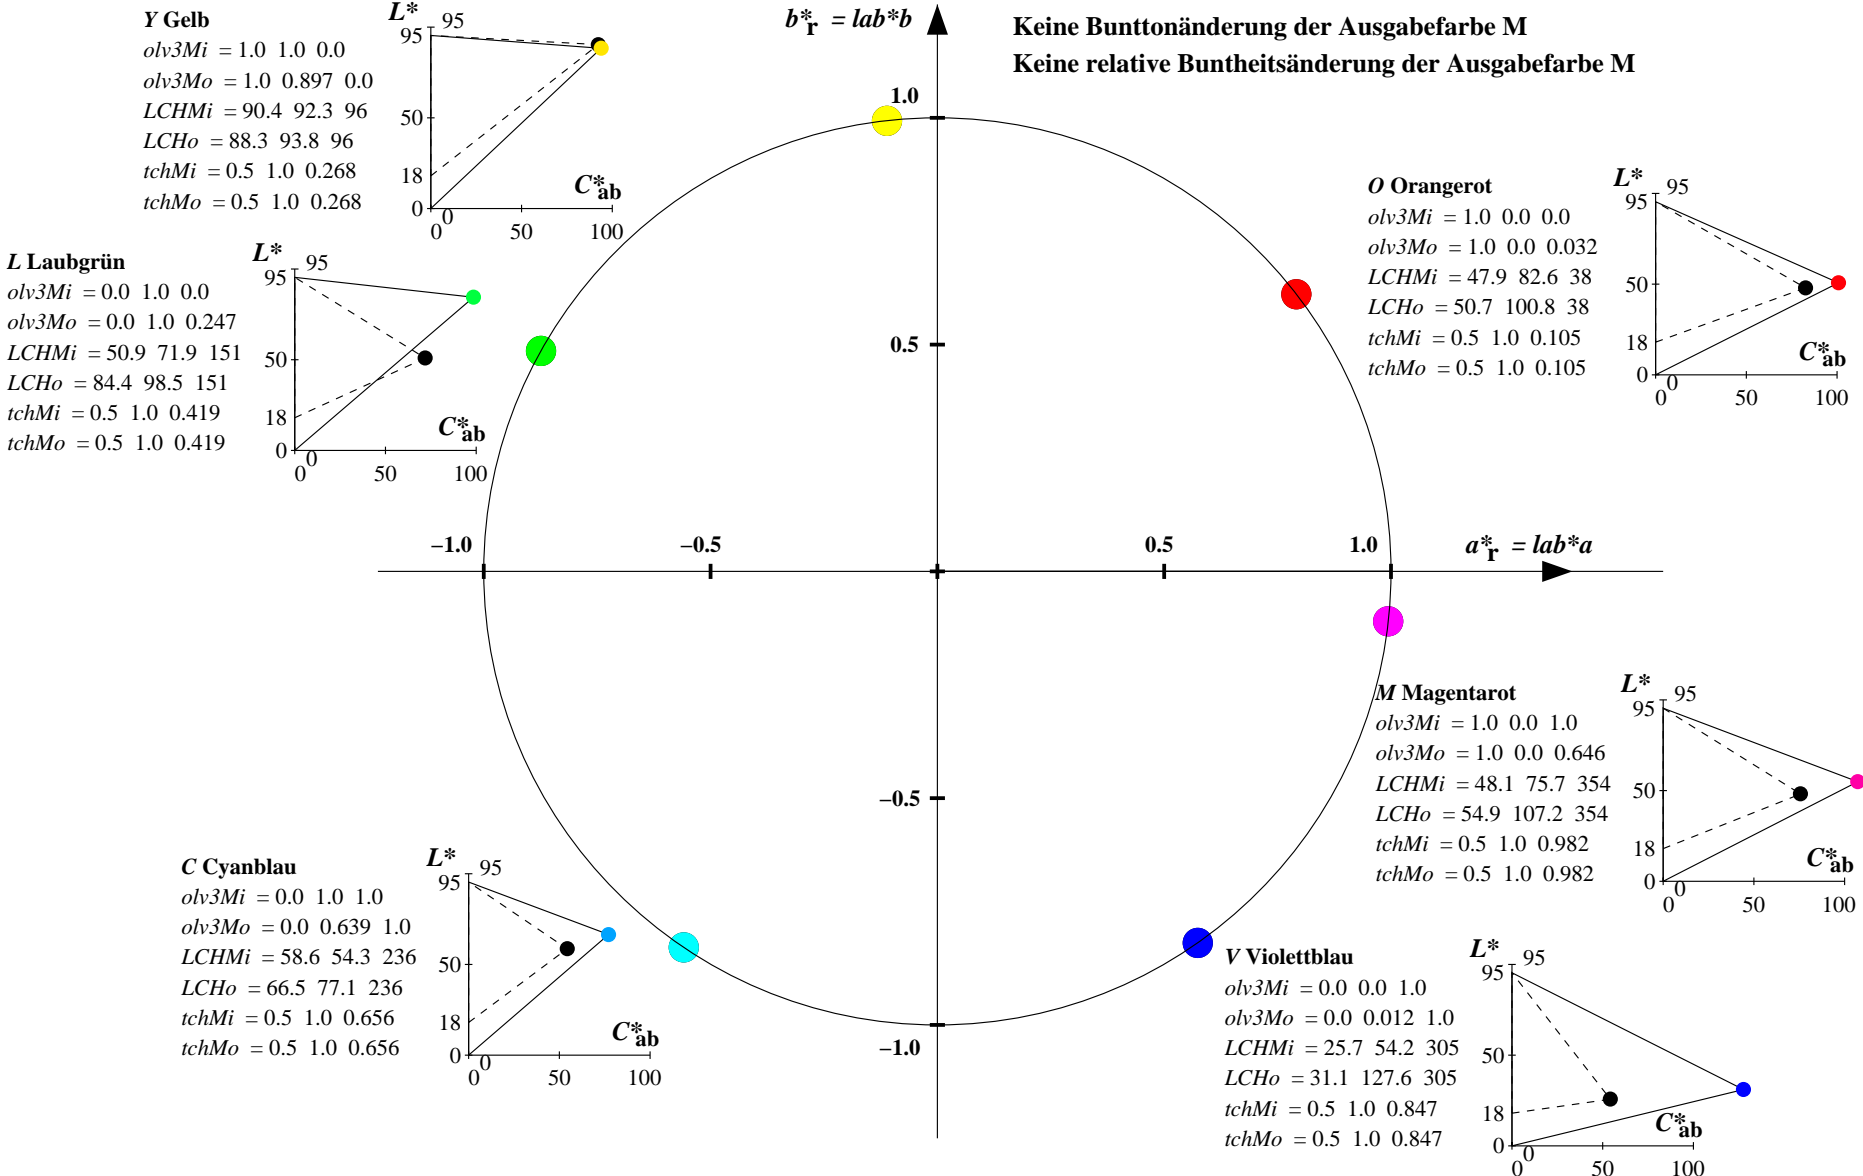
Keine Bunttonänderung der Ausgabefarbe M
Keine relative Buntheitsänderung der Ausgabefarbe M

$b^*_r$ = lab*b

$a^*_r$ = lab*a

1.0
0.5
−0.5
−1.0
−1.0
−0.5
0.5
1.0

Y Gelb
olv3Mi = 1.0 1.0 0.0
olv3Mo = 1.0 0.897 0.0
LCHMi = 90.4 92.3 96
LCHo = 88.3 93.8 96
tchMi = 0.5 1.0 0.268
tchMo = 0.5 1.0 0.268

L* 95
95
50
18
0
0
0 50 100
$C^*_{ab}$

L Laubgrün
olv3Mi = 0.0 1.0 0.0
olv3Mo = 0.0 1.0 0.247
LCHMi = 50.9 71.9 151
LCHo = 84.4 98.5 151
tchMi = 0.5 1.0 0.419
tchMo = 0.5 1.0 0.419

L* 95
95
50
18
0
0
0 50 100
$C^*_{ab}$

O Orangerot
olv3Mi = 1.0 0.0 0.0
olv3Mo = 1.0 0.0 0.032
LCHMi = 47.9 82.6 38
LCHo = 50.7 100.8 38
tchMi = 0.5 1.0 0.105
tchMo = 0.5 1.0 0.105

L* 95
95
50
18
0
0
0 50 100
$C^*_{ab}$

M Magentarot
olv3Mi = 1.0 0.0 1.0
olv3Mo = 1.0 0.0 0.646
LCHMi = 48.1 75.7 354
LCHo = 54.9 107.2 354
tchMi = 0.5 1.0 0.982
tchMo = 0.5 1.0 0.982

L* 95
95
50
18
0
0
0 50 100
$C^*_{ab}$

C Cyanblau
olv3Mi = 0.0 1.0 1.0
olv3Mo = 0.0 0.639 1.0
LCHMi = 58.6 54.3 236
LCHo = 66.5 77.1 236
tchMi = 0.5 1.0 0.656
tchMo = 0.5 1.0 0.656

L* 95
95
50
18
0
0
0 50 100
$C^*_{ab}$

V Violettblau
olv3Mi = 0.0 0.0 1.0
olv3Mo = 0.0 0.012 1.0
LCHMi = 25.7 54.2 305
LCHo = 31.1 127.6 305
tchMi = 0.5 1.0 0.847
tchMo = 0.5 1.0 0.847

L* 95
95
50
18
0
0
0 50 100
$C^*_{ab}$